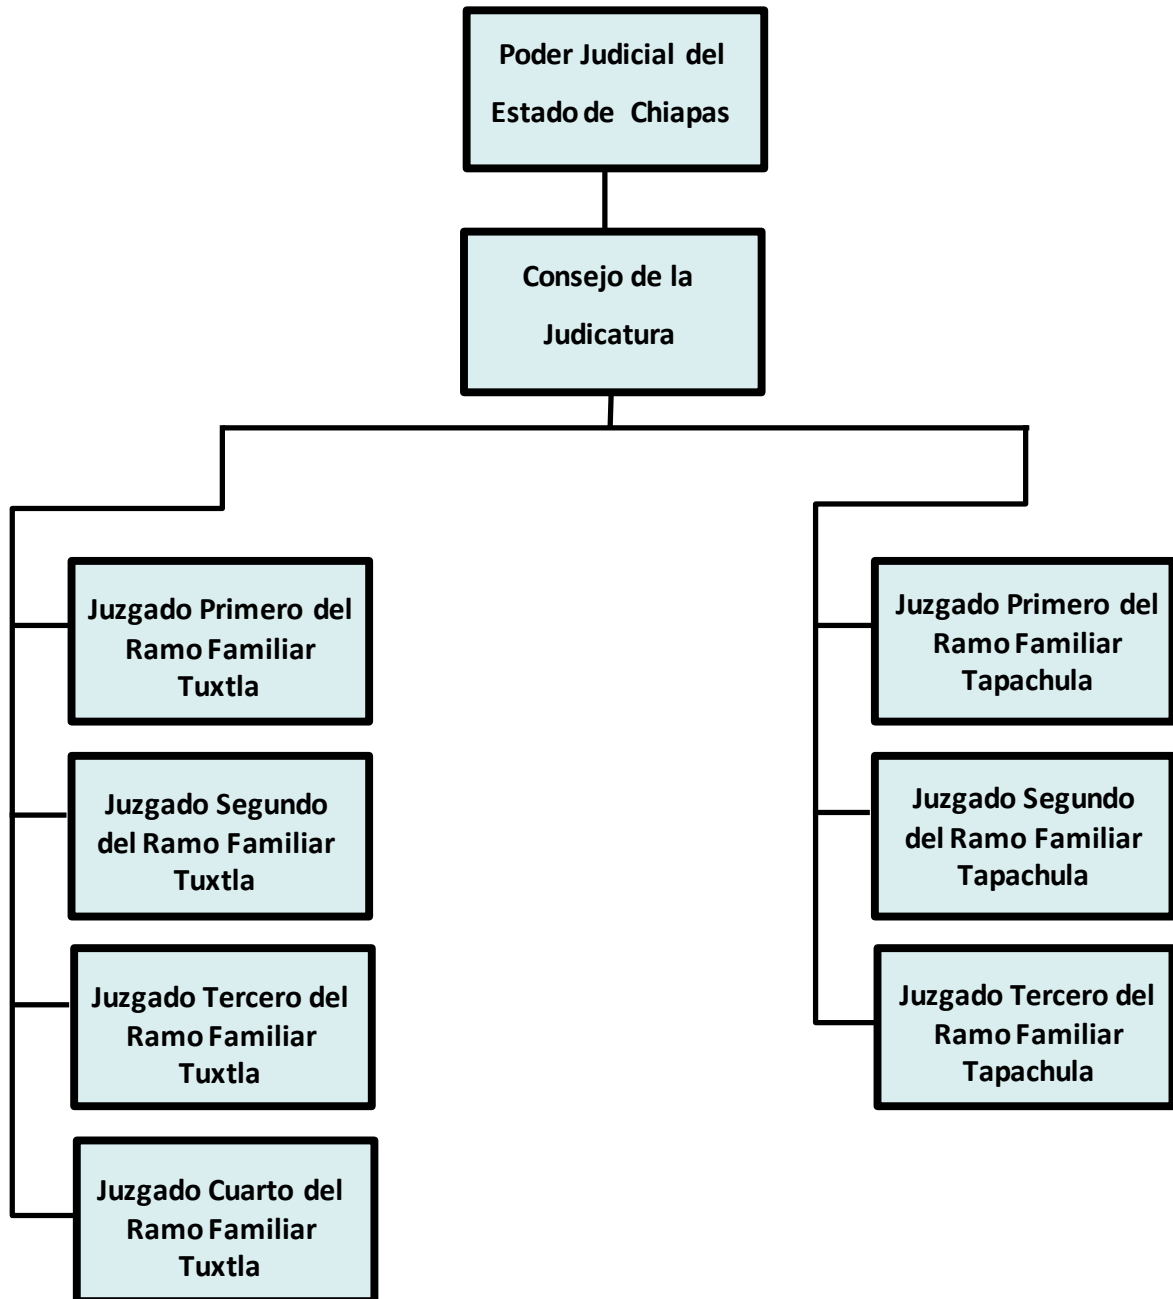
Poder Judicial del Estado de Chiapas

Consejo de la Judicatura

Juzgado Primero del Ramo Familiar Tuxtla

Juzgado Segundo del Ramo Familiar Tuxtla

Juzgado Tercero del Ramo Familiar Tuxtla

Juzgado Cuarto del Ramo Familiar Tuxtla

Juzgado Primero del Ramo Familiar Tapachula

Juzgado Segundo del Ramo Familiar Tapachula

Juzgado Tercero del Ramo Familiar Tapachula